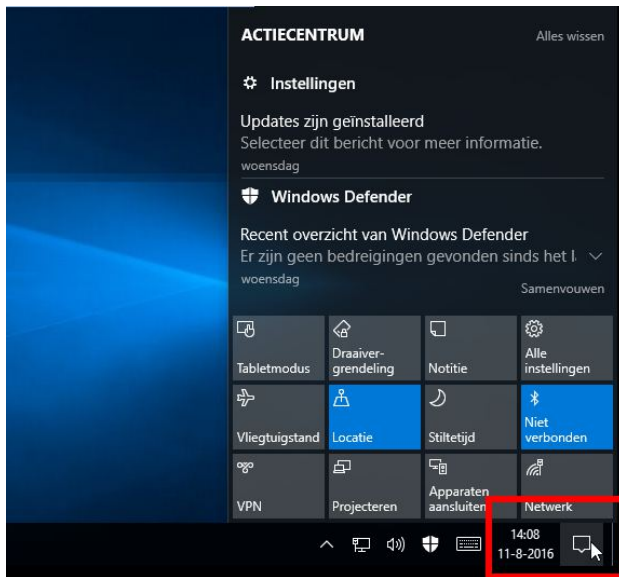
ACTIECENTRUM
Alles wissen

Instellingen

Updates zijn geïnstalleerd
Selecteer dit bericht voor meer informatie.
woensdag

Windows Defender

Recent overzicht van Windows Defender
Er zijn geen bedreigingen gevonden sinds het l
woensdag
Samenvouwen

| Tabletmodus | Draaiver-grendeling | Notitie | Alle instellingen |
|---|---|---|---|
| Vliegtuigstand | Locatie | Stiltetijd | Niet verbonden |
| VPN | Projecteren | Apparaten aansluiten | Netwerk |

14:08
11-8-2016